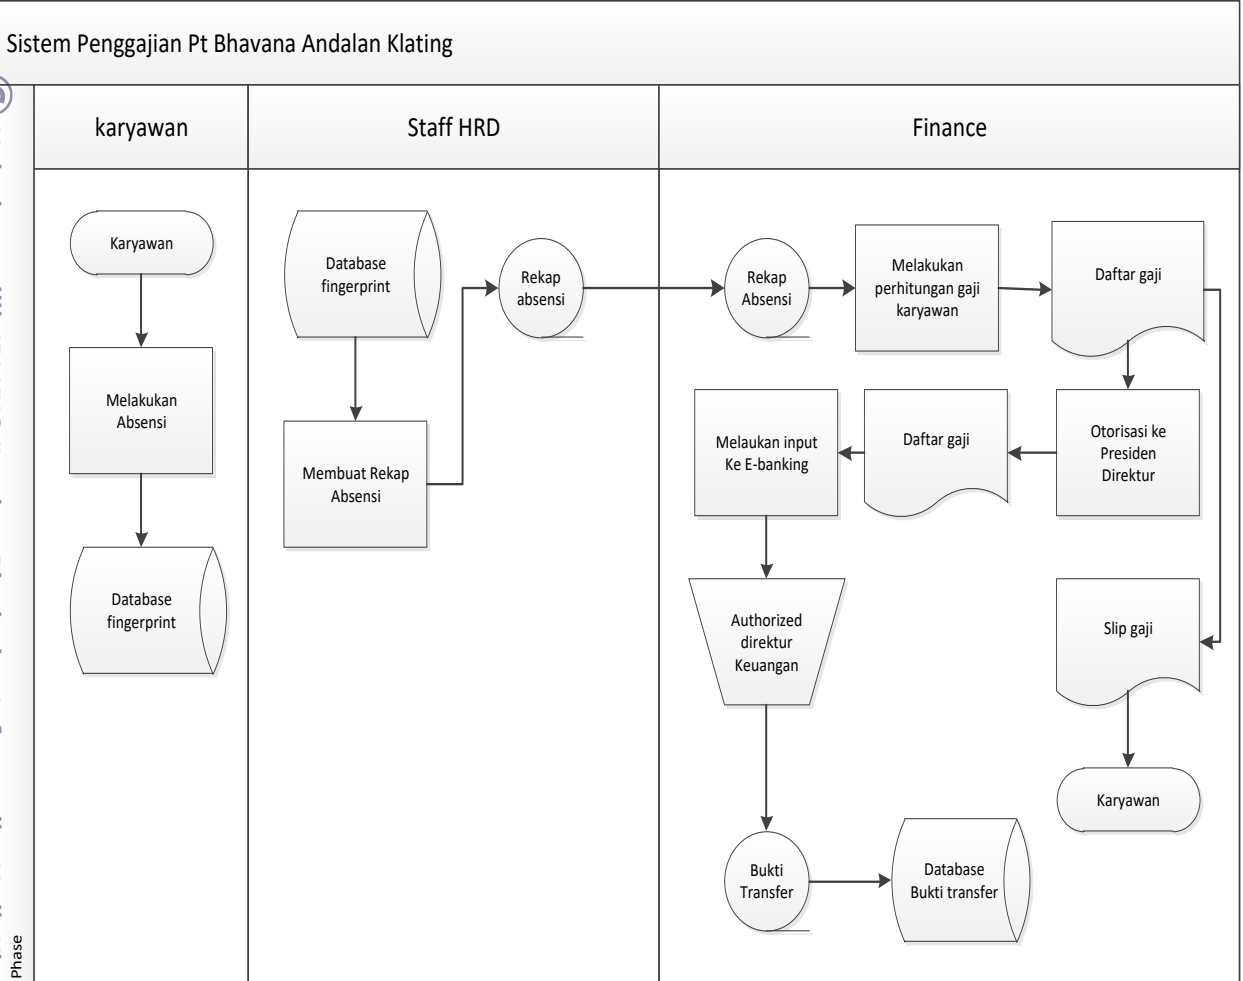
Sistem Penggajian Pt Bhavana Andalan Klating

karyawan

Staff HRD

Finance

Karyawan

Melakukan Absensi

Database fingerprint

Database fingerprint

Membuat Rekap Absensi

Rekap absensi

Rekap Absensi

Melakukan perhitungan gaji karyawan

Daftar gaji

Otorisasi ke Presiden Direktur

Daftar gaji

Melaukan input Ke E-banking

Authorized direktur Keuangan

Bukti Transfer

Database Bukti transfer

Slip gaji

Karyawan

Phase